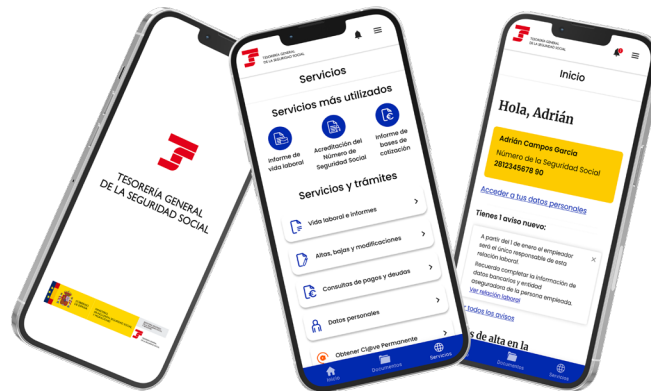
TESORERÍA GENERAL DE LA SEGURIDAD SOCIAL

GOBIERNO DE ESPAÑA

MINISTERIO DE INCLUSIÓN, SEGURIDAD SOCIAL Y MIGRACIONES

TESORERÍA GENERAL DE LA SEGURIDAD SOCIAL

Servicios

Servicios más utilizados

Informe de vida laboral

Acreditación del Número de Seguridad Social

Informe de bases de cotización

Servicios y trámites

Vida laboral e informes

Altas, bajas y modificaciones

Consultas de pagos y deudas

Datos personales

Obtener Cl@ve Permanente

Inicio

Documentos

Servicios

TESORERÍA GENERAL DE LA SEGURIDAD SOCIAL

Inicio

Hola, Adrián

Adrián Campos García

Número de la Seguridad Social

2812345678 90

Acceder a tus datos personales

Tienes 1 aviso nuevo:

A partir del 1 de enero el empleador será el único responsable de esta relación laboral.

Recuerda completar la información de datos bancarios y entidad aseguradora de la persona empleada.

Ver relación laboral

Ver todos los avisos

s de alta en la

Documentos

Servicios